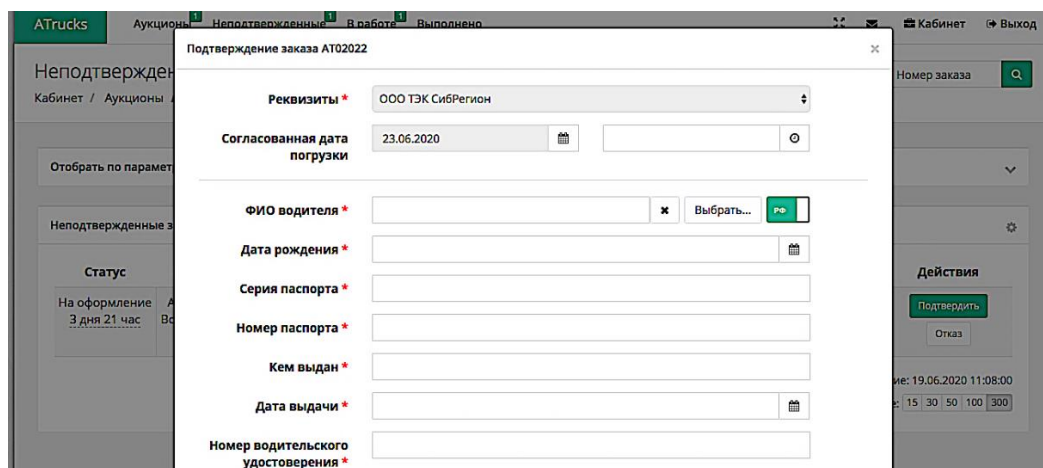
ATrucks Аукционы 1 Неподтвержденные 1 В работе 1 Выполнено

Кабинет Выход

Неподтвержден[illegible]

Кабинет / Аукционы /

Номер заказа

Отобрать по парамет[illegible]

Неподтвержденные з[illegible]

Статус

На оформление
3 дня 21 час

А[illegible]
Во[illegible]

Действия

Подтвердить

Отказ

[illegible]ие: 19.06.2020 11:08:00

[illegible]: 15 30 50 100 300

Подтверждение заказа АТ02022

×

Реквизиты *

ООО ТЭК СибРегион

Согласованная дата погрузки

23.06.2020

ФИО водителя *

Выбрать...

РФ

Дата рождения *

Серия паспорта *

Номер паспорта *

Кем выдан *

Дата выдачи *

Номер водительского удостоверения *